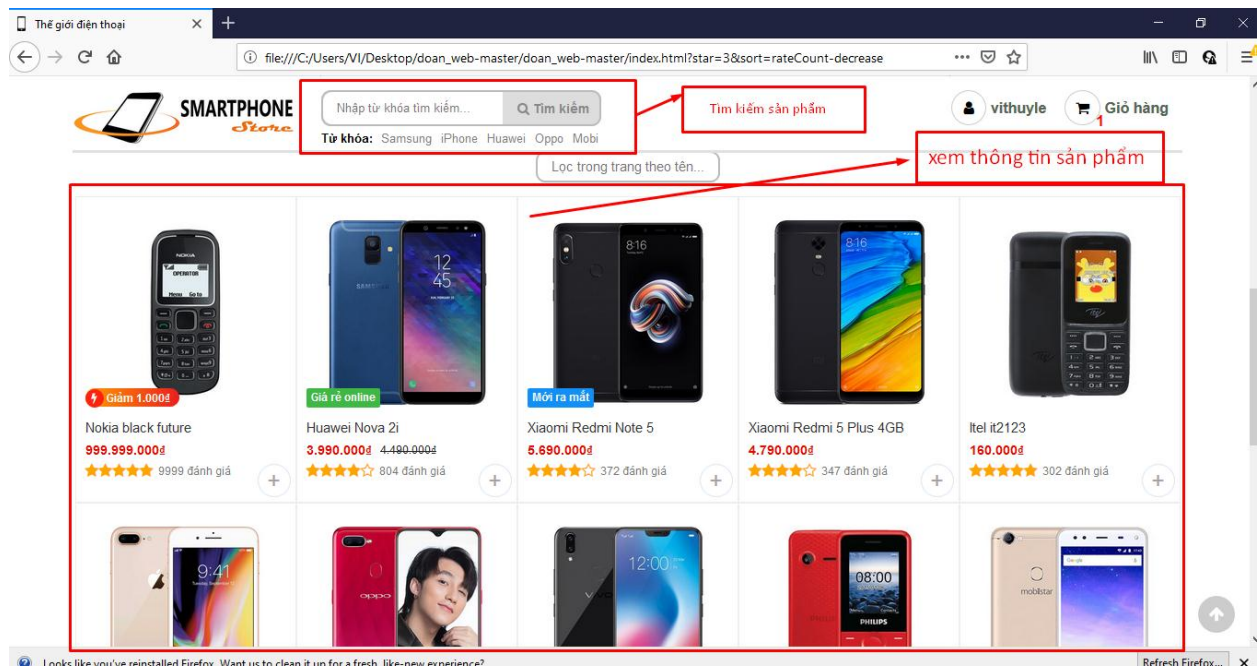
Thế giới điện thoại ×

file:///C:/Users/VI/Desktop/doan_web-master/doan_web-master/index.html?star=3&sort=rateCount-decrease

SMARTPHONE Store

Nhập từ khóa tìm kiếm... Tìm kiếm

Từ khóa: Samsung iPhone Huawei Oppo Mobi

Tìm kiếm sản phẩm

vithuyle Giỏ hàng 1

xem thông tin sản phẩm

Lọc trong trang theo tên...

Giảm 1.000₫
Nokia black future
999.999.000₫
9999 đánh giá

Giá rẻ online
Huawei Nova 2i
3.990.000₫ 4.490.000₫
804 đánh giá

Mới ra mắt
Xiaomi Redmi Note 5
5.690.000₫
372 đánh giá

Xiaomi Redmi 5 Plus 4GB
4.790.000₫
347 đánh giá

Itel it2123
160.000₫
302 đánh giá

Looks like you've reinstalled Firefox. Want us to clean it up for a fresh, like-new experience?

Refresh Firefox...